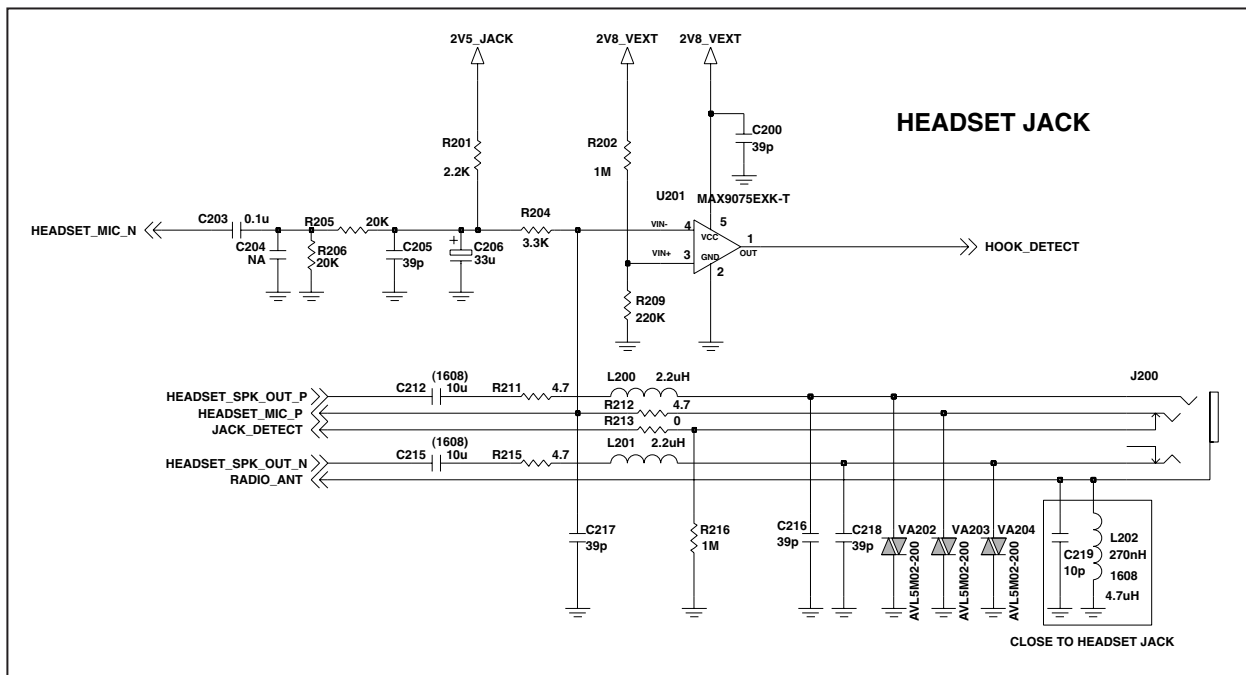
2V5_JACK
2V8_VEXT
2V8_VEXT

HEADSET JACK

C200
39p

R201
2.2K

R202
1M

U201
MAX9075EXK-T

HEADSET_MIC_N
C203 0.1u
C204
NA
R205
R206
20K
20K
C205
39p
+
C206
33u
R204
3.3K
VIN-
4
5
VCC
1
OUT
HOOK_DETECT
VIN+
3
GND
2

R209
220K

HEADSET_SPK_OUT_P
C212 (1608) 10u
R211 4.7
L200 2.2uH
J200
HEADSET_MIC_P
R212 4.7
JACK_DETECT
R213 0
HEADSET_SPK_OUT_N
C215 (1608) 10u
R215 4.7
L201 2.2uH
RADIO_ANT

C217
39p
R216
1M
C216
39p
C218
39p
VA202
AVL5M02-200
VA203
AVL5M02-200
VA204
AVL5M02-200
C219
10p
L202
270nH
1608
4.7uH

CLOSE TO HEADSET JACK